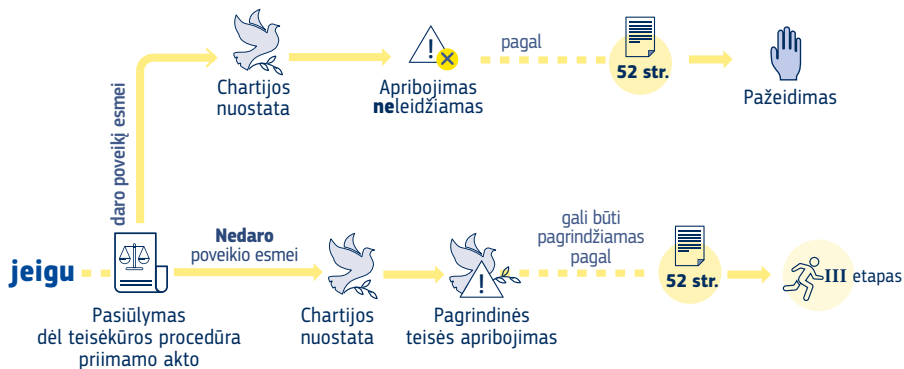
jeigu

Pasiūlymas dėl teisėkūros procedūra priimamo akto

daro poveikį esmei

Chartijos nuostata

Apribojimas **ne**leidžiamas

pagal

52 str.

Pažeidimas

**Nedaro** poveikio esmei

Chartijos nuostata

Pagrindinės teisės apribojimas

gali būti pagrindžiamas pagal

52 str.

III etapas